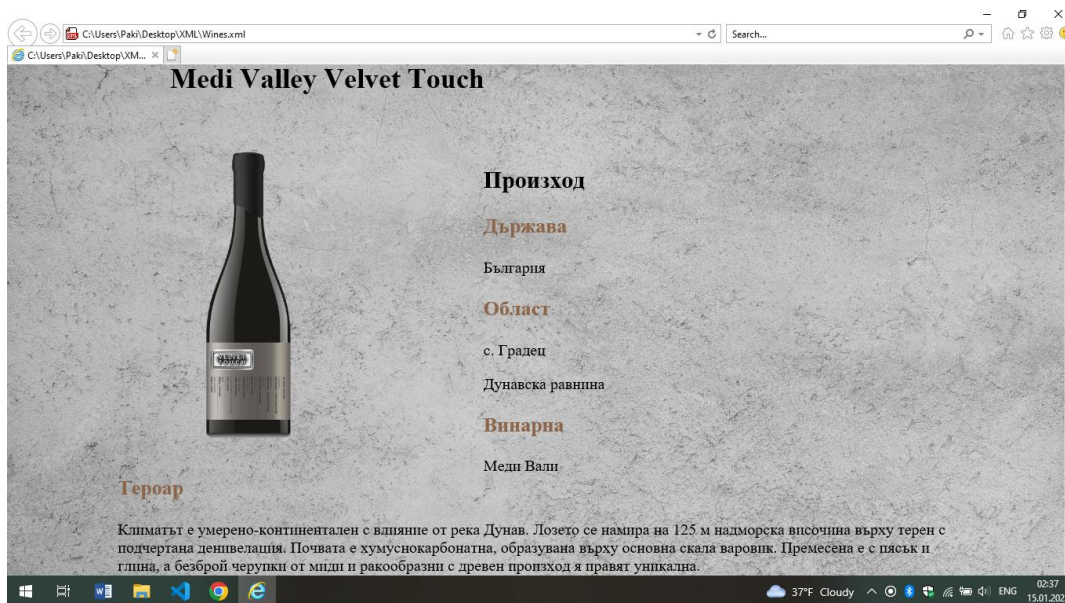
C:\Users\Paki\Desktop\XML\Wines.xml
Search...
C:\Users\Paki\Desktop\XM... ×

Medi Valley Velvet Touch

Произход

Държава

България

Област

с. Градец

Дунавска равнина

Винарна

Меди Вали

Тероар

Климатът е умерено-континентален с влияние от река Дунав. Лозето се намира на 125 м надморска височина върху терен с подчертана денивелация. Почвата е хумуснокарбонатна, образувана върху основна скала варовик. Примесена е с пясък и глина, а безброй черупки от миди и ракообразни с древен произход я правят уникална.

37°F Cloudy ENG 02:37 15.01.202